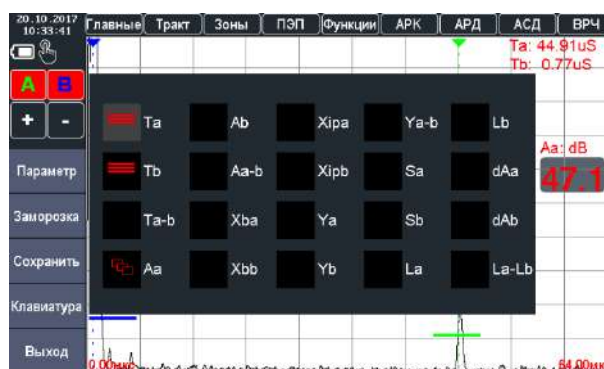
20.10.2017
10:33:41

Главные | Тракт | Зоны | ПЭП | Функции | АРК | АРД | АСД | ВРЧ

Ta: 44.91uS
Tb: 0.77uS

A B

+ -

Параметр

Заморозка

Сохранить

Клавиатура

Выход

| Ta | Ab | Xipa | Ya-b | Lb |
|---|---|---|---|---|
| Tb | Aa-b | Xipb | Sa | dAa |
| Ta-b | Xba | Ya | Sb | dAb |
| Aa | Xbb | Yb | La | La-Lb |

Aa: dB
47.1

0.00мкс

64.00мкс